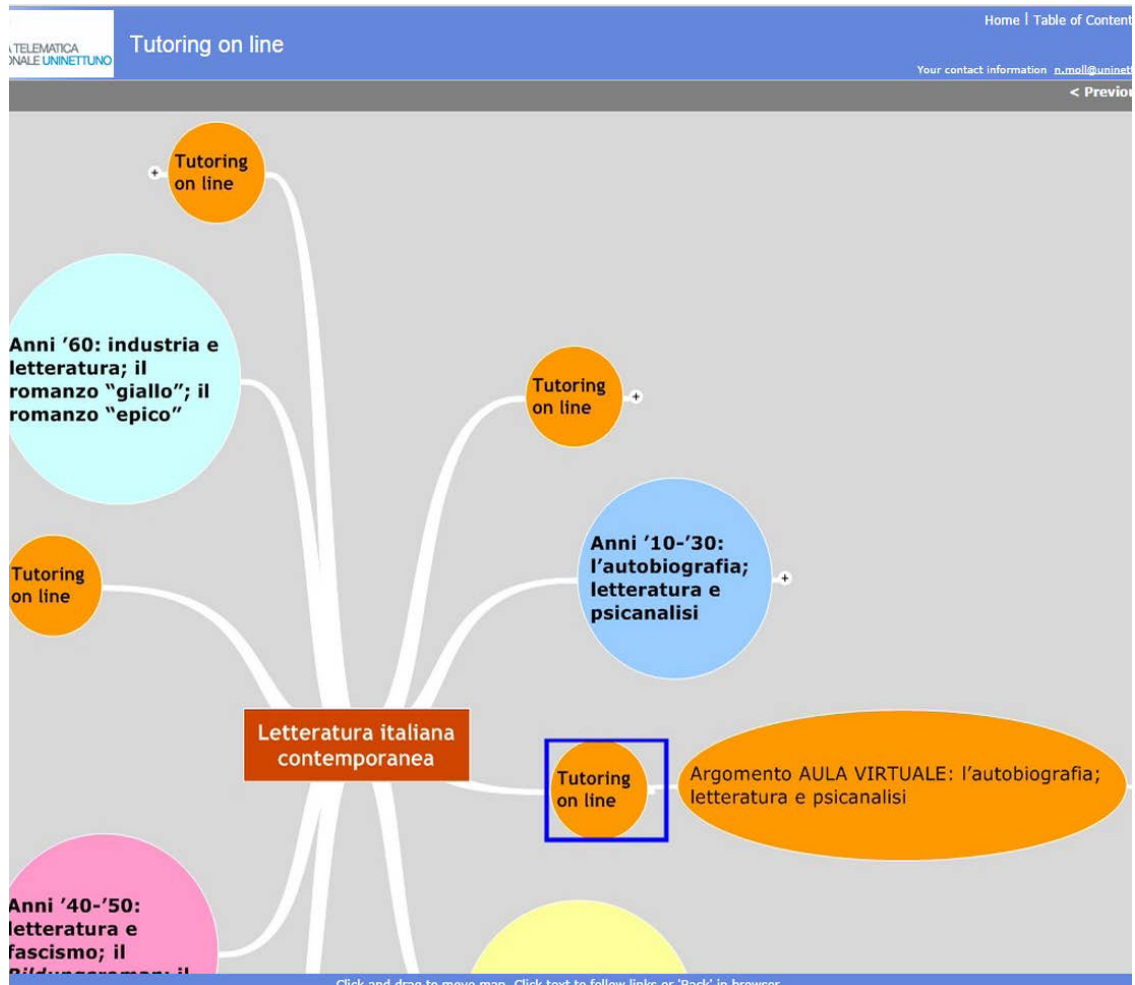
A TELEMATICA
ONALE UNINETTUNO

Tutoring on line

Home | Table of Content

Your contact information n.moll@uninett

< Previou

Tutoring on line

Anni '60: industria e letteratura; il romanzo "giallo"; il romanzo "epico"

Tutoring on line

Anni '10-'30: l'autobiografia; letteratura e psicanalisi

Tutoring on line

Letteratura italiana contemporanea

Tutoring on line

Argomento AULA VIRTUALE: l'autobiografia; letteratura e psicanalisi

Anni '40-'50: letteratura e fascismo; il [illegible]

Click and drag to move map. Click text to follow links or 'Back' in browser.